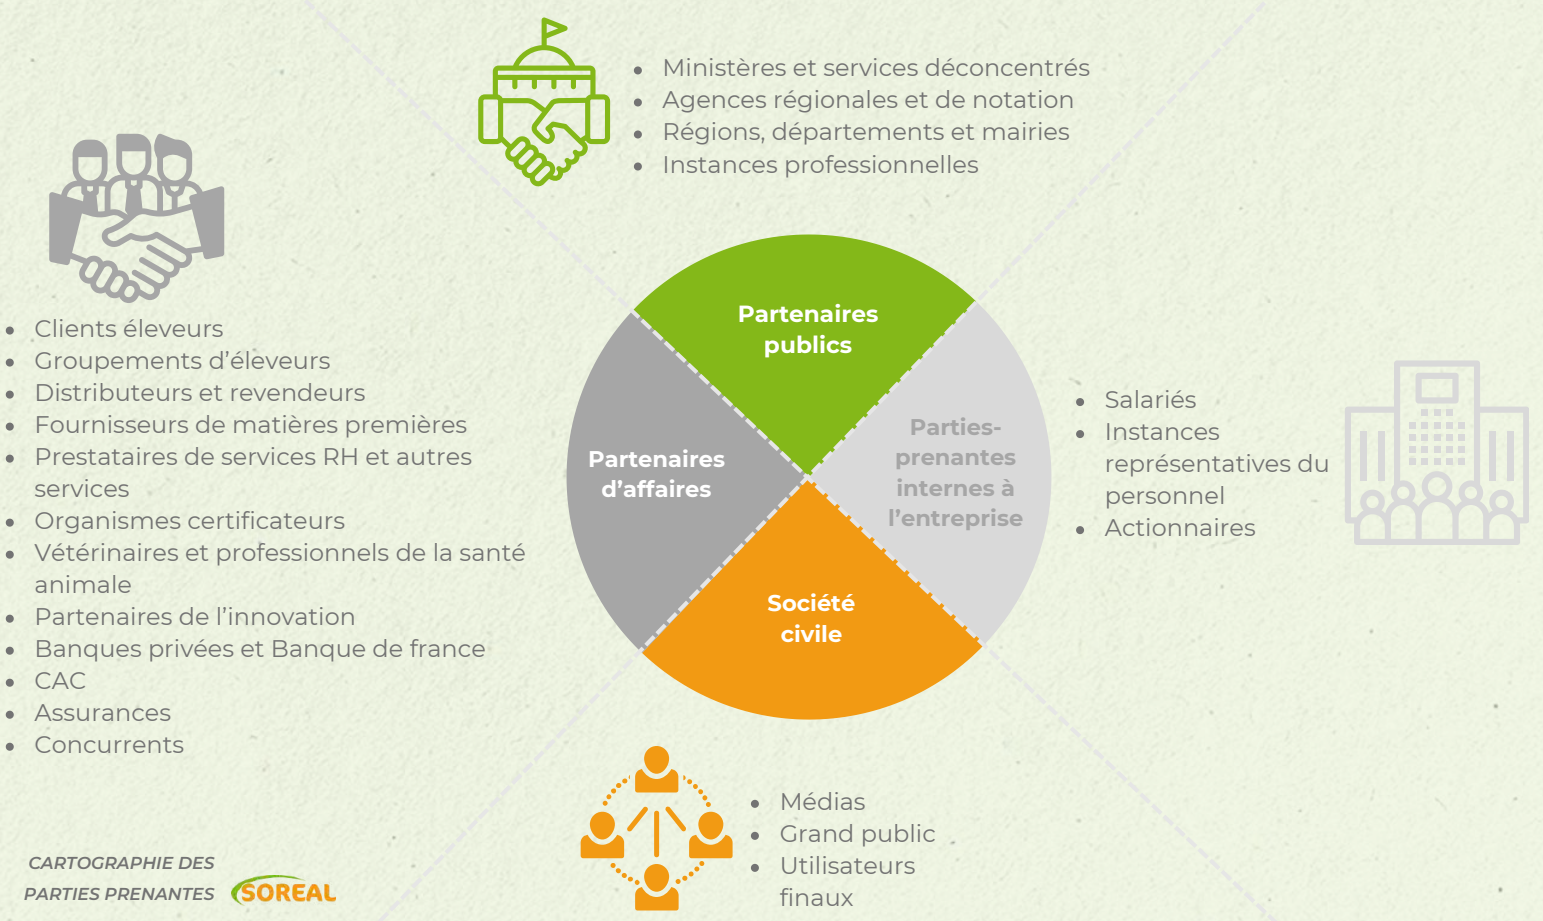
- Ministères et services déconcentrés
- Agences régionales et de notation
- Régions, départements et mairies
- Instances professionnelles

- Clients éleveurs
- Groupements d'éleveurs
- Distributeurs et revendeurs
- Fournisseurs de matières premières
- Prestataires de services RH et autres services
- Organismes certificateurs
- Vétérinaires et professionnels de la santé animale
- Partenaires de l'innovation
- Banques privées et Banque de france
- CAC
- Assurances
- Concurrents

Partenaires publics

Partenaires d'affaires

Parties-prenantes internes à l'entreprise

Société civile

- Salariés
- Instances représentatives du personnel
- Actionnaires

- Médias
- Grand public
- Utilisateurs finaux

CARTOGRAPHIE DES PARTIES PRENANTES

SOREAL